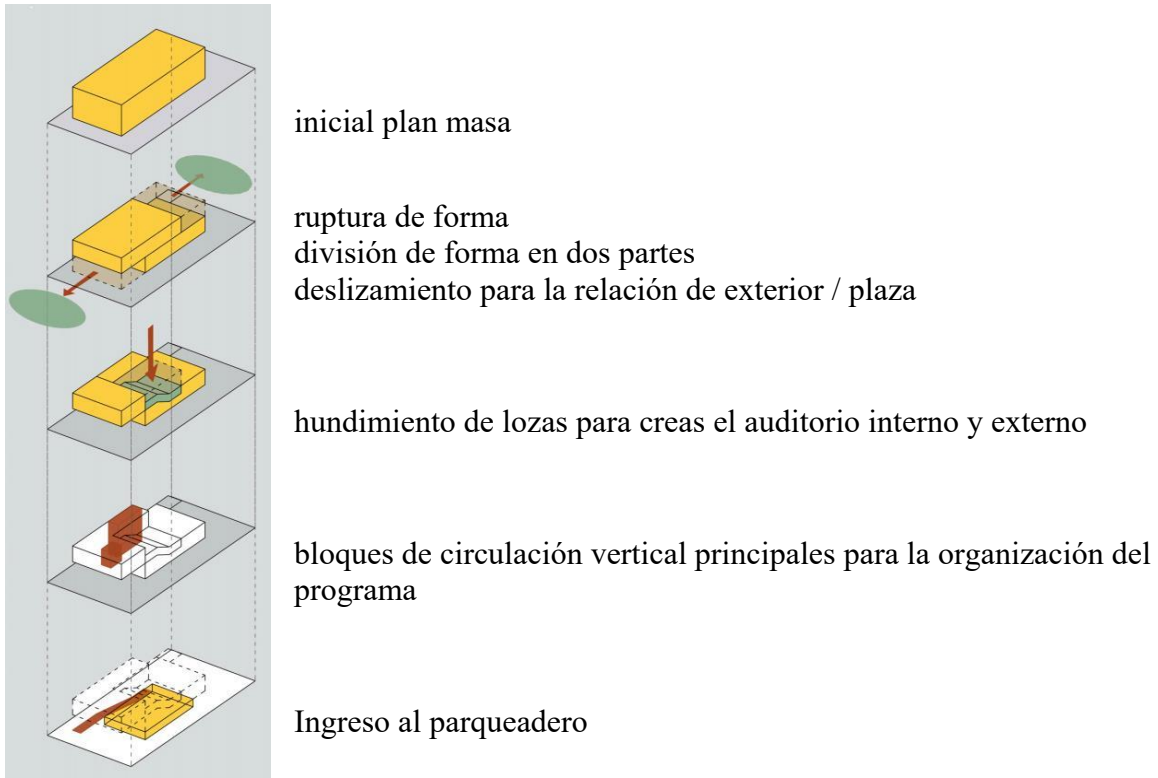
inicial plan masa

ruptura de forma
división de forma en dos partes
deslizamiento para la relación de exterior / plaza

hundimiento de lozas para creas el auditorio interno y externo

bloques de circulación vertical principales para la organización del programa

Ingreso al parqueadero